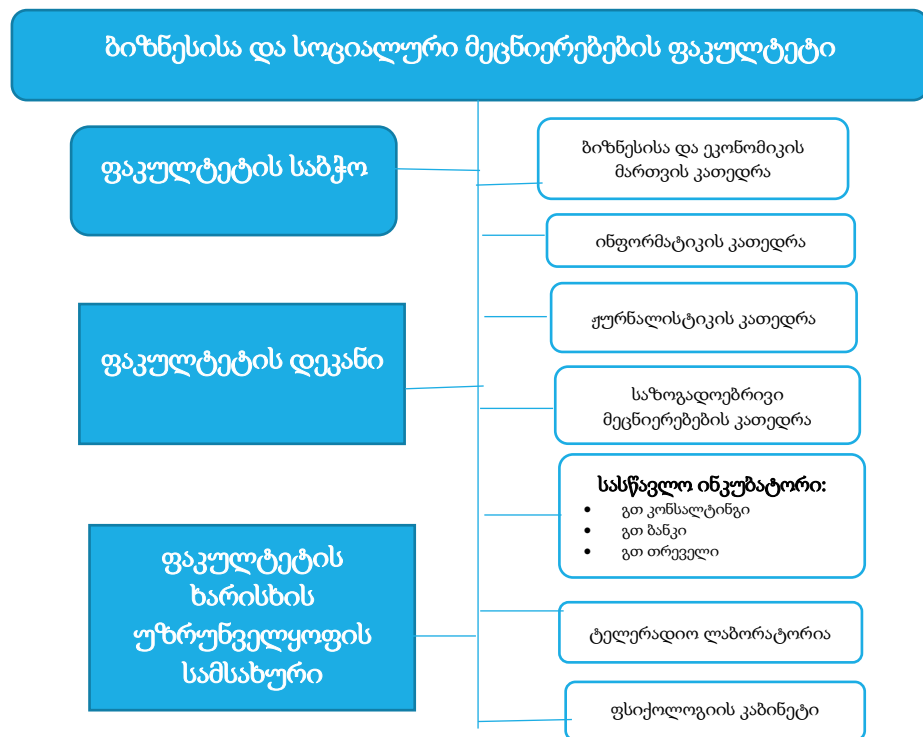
ბიზნესისა და სოციალური მეცნიერებების ფაკულტეტი

ფაკულტეტის საბჭო

ფაკულტეტის დეკანი

ფაკულტეტის ხარისხის უზრუნველყოფის სამსახური

ბიზნესისა და ეკონომიკის მართვის კათედრა

ინფორმატიკის კათედრა

ჟურნალისტიკის კათედრა

საზოგადოებრივი მეცნიერებების კათედრა

სასწავლო ინკუბატორი:
- გთ კონსალტინგი
- გთ ბანკი
- გთ თრეველი

ტელერადიო ლაბორატორია

ფსიქოლოგიის კაბინეტი